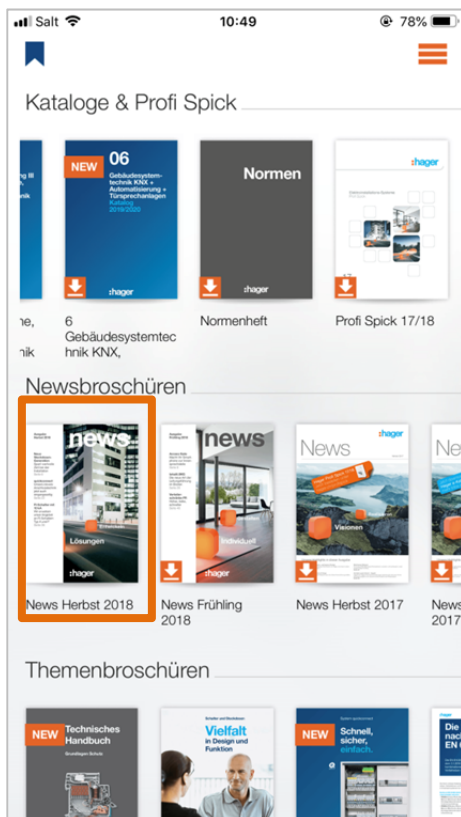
Salt 10:49 78%

Kataloge & Profi Spick

NEW 06 Gebäudesystemtechnik KNX + Automatisierung + Türsprechanlagen Katalog 2019/2020

:hager

Normen

:hager

:hager

ne, nik

6 Gebäudesystemtechnik KNX,

Normenheft

Profi Spick 17/18

Newsbroschüren

news

Lösungen

:hager

news

Individuell

:hager

News

:hager

Visionen

Ne

News Herbst 2018

News Frühling 2018

News Herbst 2017

News 2017

Themenbroschüren

NEW Technisches Handbuch

Vielfalt in Design und Funktion

NEW Schnell, sicher, einfach.

:hager

Die nac EN (